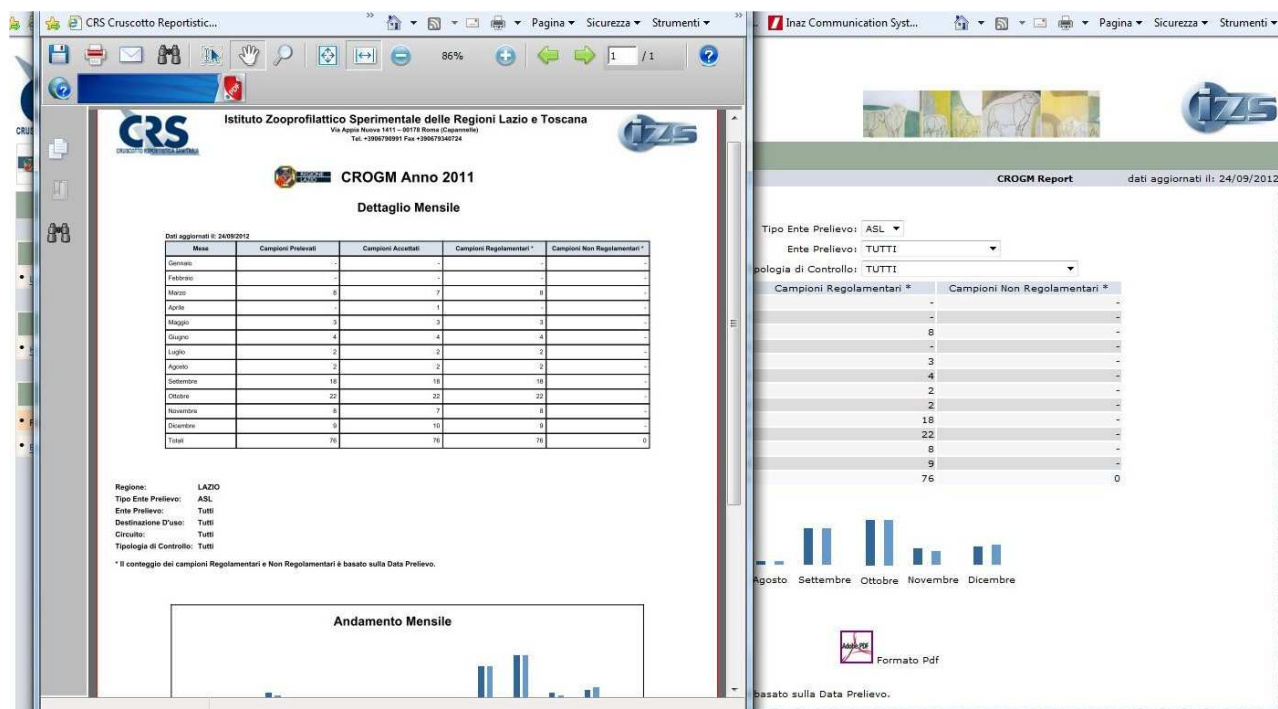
CRS Cruscotto Reportistic... Pagina ▾ Sicurezza ▾ Strumenti ▾

86% 1 /1

CRS
CRUSCOTTO REPORTISTICA SANITARIA

Istituto Zooprofilattico Sperimentale delle Regioni Lazio e Toscana
Via Appia Nuova 1411 – 00178 Roma (Capannelle)
Tel. +3906790991 Fax +390679340724

IZS

CROGM Anno 2011

Dettaglio Mensile

Dati aggiornati il: 24/09/2012

| Mese | Campioni Prelevati | Campioni Accettati | Campioni Regolamentari * | Campioni Non Regolamentari * |
|---|---|---|---|---|
| Gennaio | - | - | - | - |
| Febbraio | - | - | - | - |
| Marzo | 8 | 7 | 8 | - |
| Aprile | - | 1 | - | - |
| Maggio | 3 | 3 | 3 | - |
| Giugno | 4 | 4 | 4 | - |
| Luglio | 2 | 2 | 2 | - |
| Agosto | 2 | 2 | 2 | - |
| Settembre | 18 | 18 | 18 | - |
| Ottobre | 22 | 22 | 22 | - |
| Novembre | 8 | 7 | 8 | - |
| Dicembre | 9 | 10 | 9 | - |
| Totali | 76 | 76 | 76 | 0 |

Regione: LAZIO
Tipo Ente Prelievo: ASL
Ente Prelievo: Tutti
Destinazione D'uso: Tutti
Circuito: Tutti
Tipologia di Controllo: Tutti

* Il conteggio dei campioni Regolamentari e Non Regolamentari è basato sulla Data Prelievo.

Andamento Mensile

Inaz Communication Syst... Pagina ▾ Sicurezza ▾ Strumenti ▾

IZS

CROGM Report dati aggiornati il: 24/09/2012

Tipo Ente Prelievo: ASL
Ente Prelievo: TUTTI
pologia di Controllo: TUTTI

| Campioni Regolamentari * | Campioni Non Regolamentari * |
|---|---|
| - | - |
| - | - |
| 8 | - |
| - | - |
| 3 | - |
| 4 | - |
| 2 | - |
| 2 | - |
| 18 | - |
| 22 | - |
| 8 | - |
| 9 | - |
| 76 | 0 |

Agosto Settembre Ottobre Novembre Dicembre

Adobe PDF Formato Pdf

basato sulla Data Prelievo.